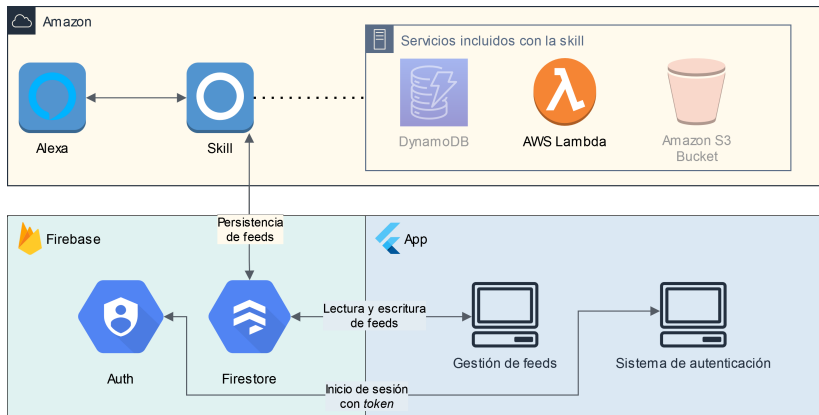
Amazon

Servicios incluidos con la skill

Alexa

Skill

DynamoDB

AWS Lambda

Amazon S3 Bucket

Persistencia de feeds

Firebase

App

Auth

Firestore

Lectura y escritura de feeds

Gestión de feeds

Sistema de autenticación

Inicio de sesión con *token*